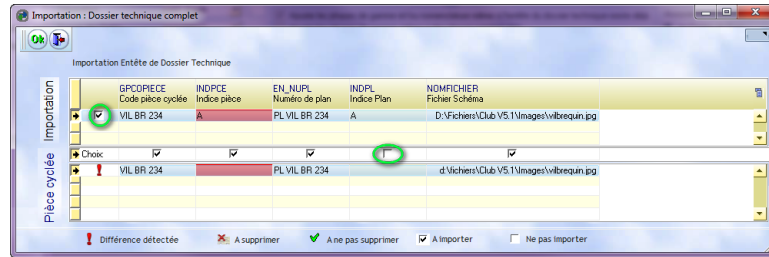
Importation : Dossier technique complet

Ok

Importation Entête de Dossier Technique

Importation

| | GPCOPIECE Code pièce cyclée | INDPCE Indice pièce | EN_NUPL Numéro de plan | INDPL Indice Plan | NOMFICHIER Fichier Schéma |
|---|---|---|---|---|---|
| ☑ | VIL BR 234 | A | PL VIL BR 234 | A | D:\Fichiers\Club V5.1\Images\vilbrequin.jpg |

Choix ☑ ☑ ☑ ☐ ☑

Pièce cyclée

| | | | | | |
|---|---|---|---|---|---|
| ! | VIL BR 234 | | PL VIL BR 234 | | d:\fichiers\Club V5.1\Images\vilbrequin.jpg |

! Différence détectée   A supprimer   A ne pas supprimer   ☑ A importer   ☐ Ne pas importer